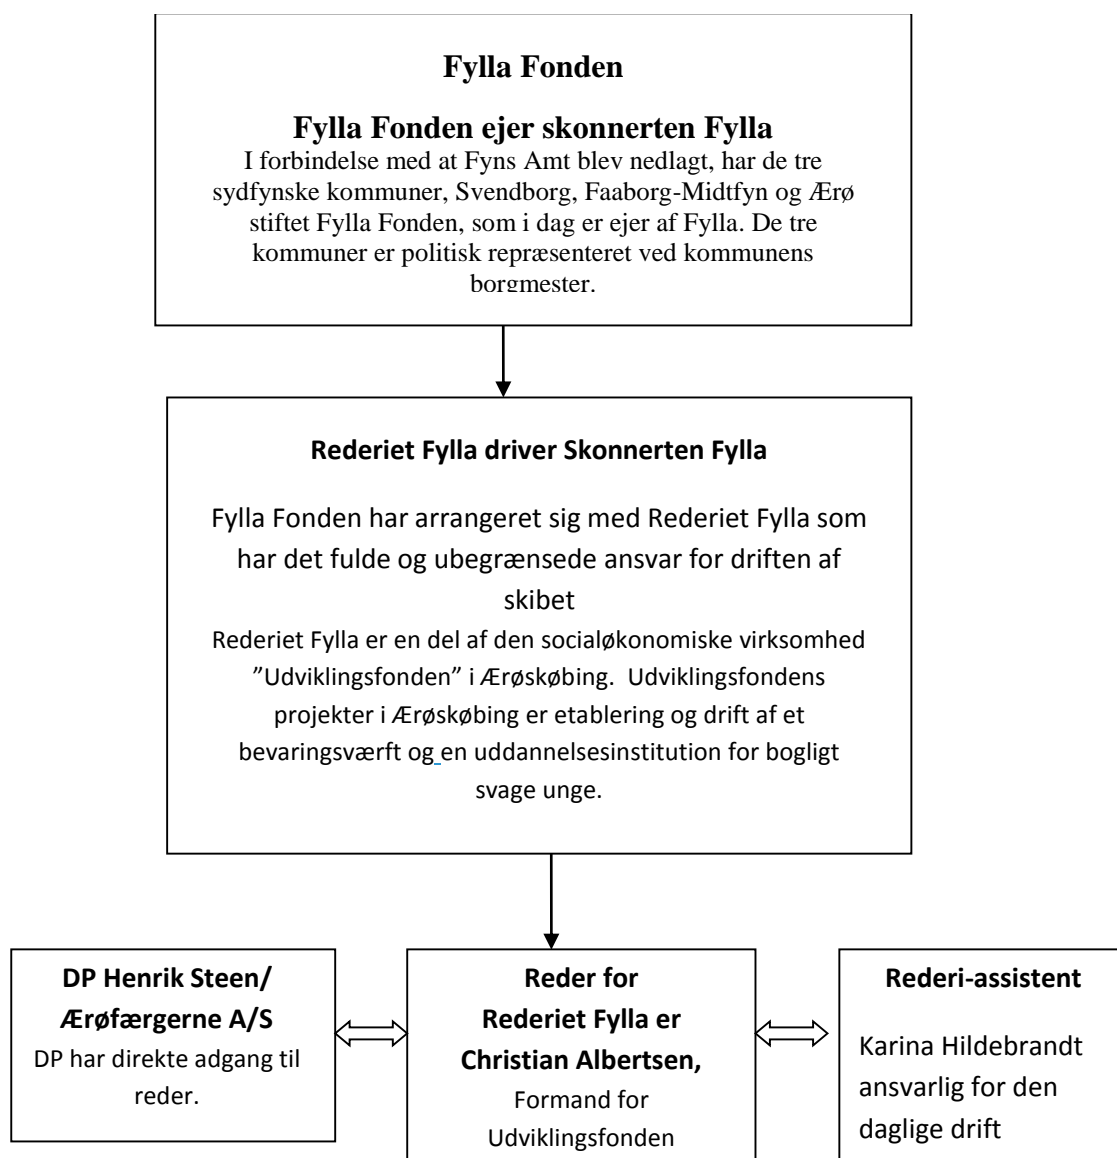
Fylla Fonden

Fylla Fonden ejer skonnerten Fylla

I forbindelse med at Fyns Amt blev nedlagt, har de tre sydfynske kommuner, Svendborg, Faaborg-Midtfyn og Ærø stiftet Fylla Fonden, som i dag er ejer af Fylla. De tre kommuner er politisk repræsenteret ved kommunens borgmester.

Rederiet Fylla driver Skonnerten Fylla

Fylla Fonden har arrangeret sig med Rederiet Fylla som har det fulde og ubegrænsede ansvar for driften af skibet

Rederiet Fylla er en del af den socialøkonomiske virksomhed "Udviklingsfonden" i Ærøskøbing. Udviklingsfondens projekter i Ærøskøbing er etablering og drift af et bevaringsværft og en uddannelsesinstitution for bogligt svage unge.

DP Henrik Steen/ Ærøfærgerne A/S

DP har direkte adgang til reder.

Reder for Rederiet Fylla er Christian Albertsen,

Formand for Udviklingsfonden

Rederi-assistent

Karina Hildebrandt ansvarlig for den daglige drift